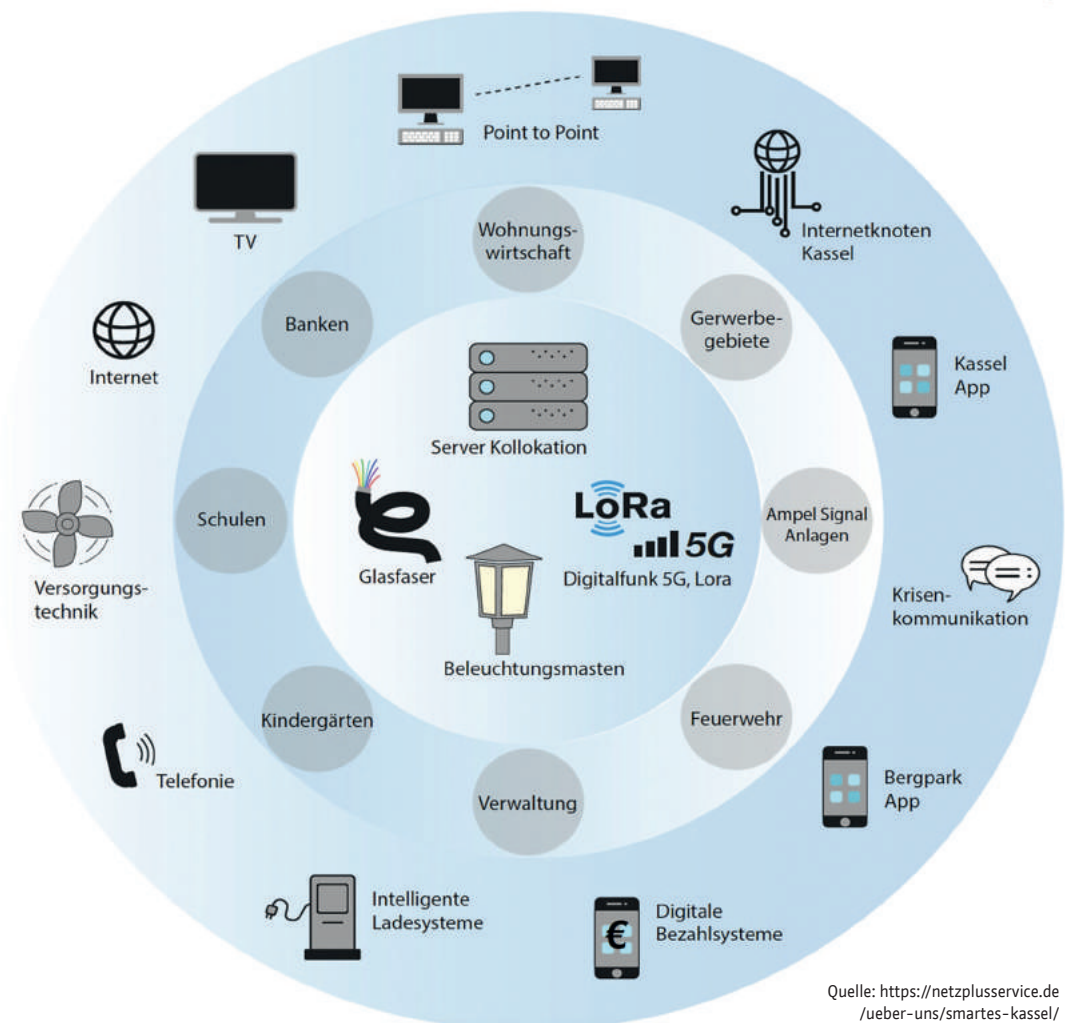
Point to Point

TV

Internetknoten Kassel

Wohnungswirtschaft

Banken

Gerwerbegebiete

Internet

Kassel App

Server Kollokation

LoRa

5G

Schulen

Ampel Signal Anlagen

Glasfaser

Digitalfunk 5G, Lora

Versorgungstechnik

Krisenkommunikation

Beleuchtungsmasten

Kindergärten

Feuerwehr

Telefonie

Verwaltung

Bergpark App

Intelligente Ladesysteme

€

Digitale Bezahlsysteme

Quelle: https://netzplusservice.de /ueber-uns/smartes-kassel/